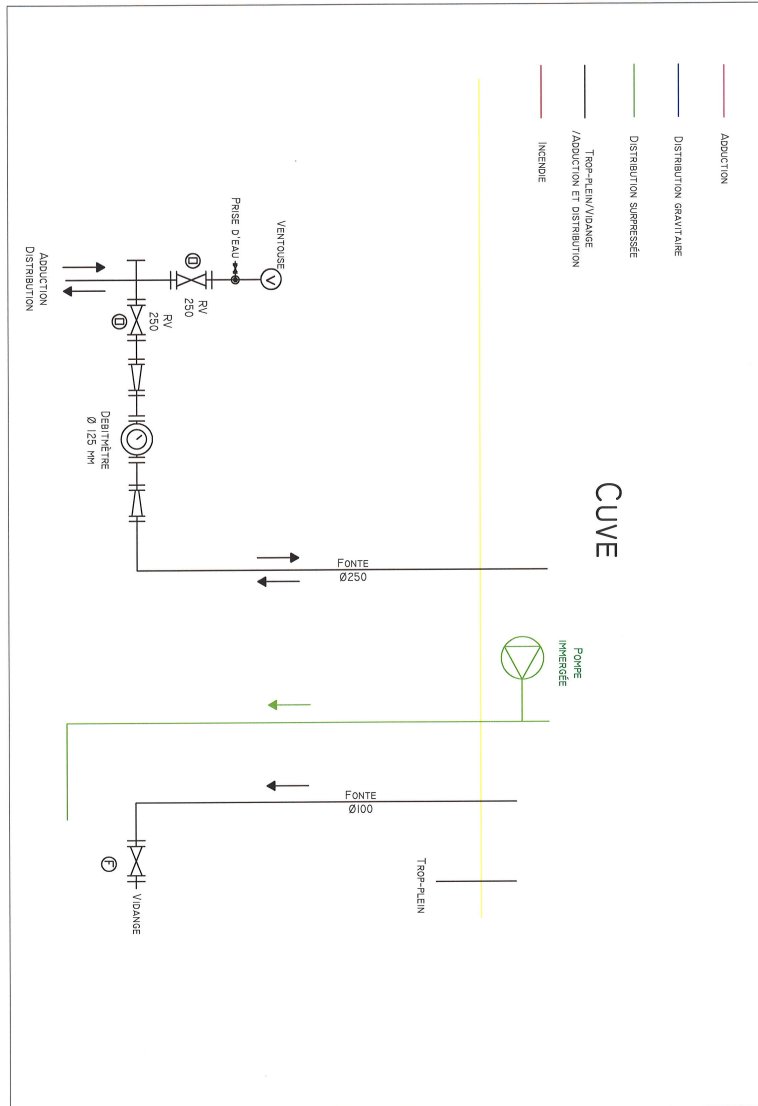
Adduction

Distribution gravitaire

Distribution surpressée

Trop-plein/Vidange /Adduction et distribution

Incendie

Ventouse

Prise d'eau

RV 250

RV 250

Adduction

Distribution

Debitmètre Ø 125 mm

Cuve

Fonte Ø250

Pompe immergée

Fonte Ø100

Trop-plein

Vidange